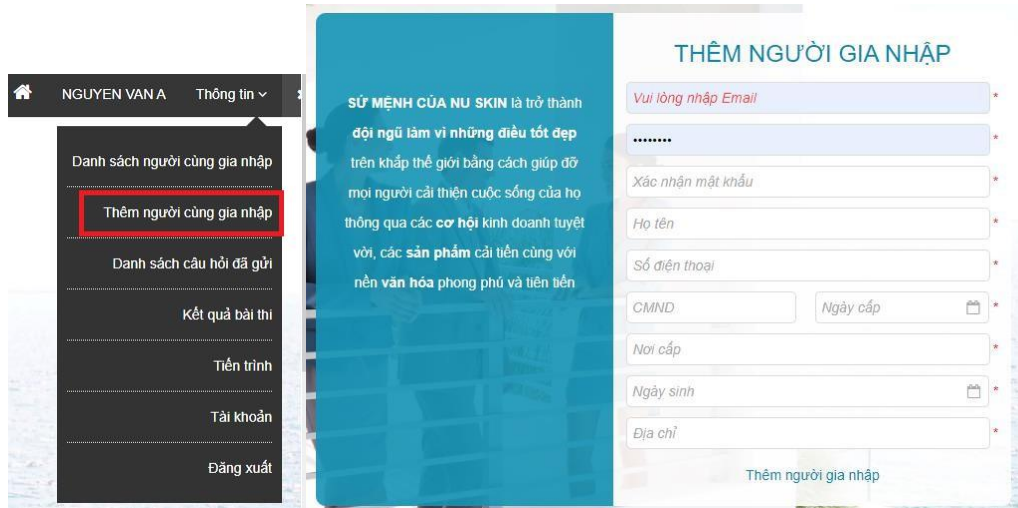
NGUYEN VAN A Thông tin

Danh sách người cùng gia nhập

Thêm người cùng gia nhập

Danh sách câu hỏi đã gửi

Kết quả bài thi

Tiến trình

Tài khoản

Đăng xuất

SỨ MỆNH CỦA NU SKIN là trở thành đội ngũ làm vì những điều tốt đẹp trên khắp thế giới bằng cách giúp đỡ mọi người cải thiện cuộc sống của họ thông qua các cơ hội kinh doanh tuyệt vời, các sản phẩm cải tiến cùng với nền văn hóa phong phú và tiên tiến

THÊM NGƯỜI GIA NHẬP

Vui lòng nhập Email *

•••••••• *

Xác nhận mật khẩu *

Họ tên *

Số điện thoại *

CMND

Ngày cấp *

Nơi cấp *

Ngày sinh *

Địa chỉ *

Thêm người gia nhập